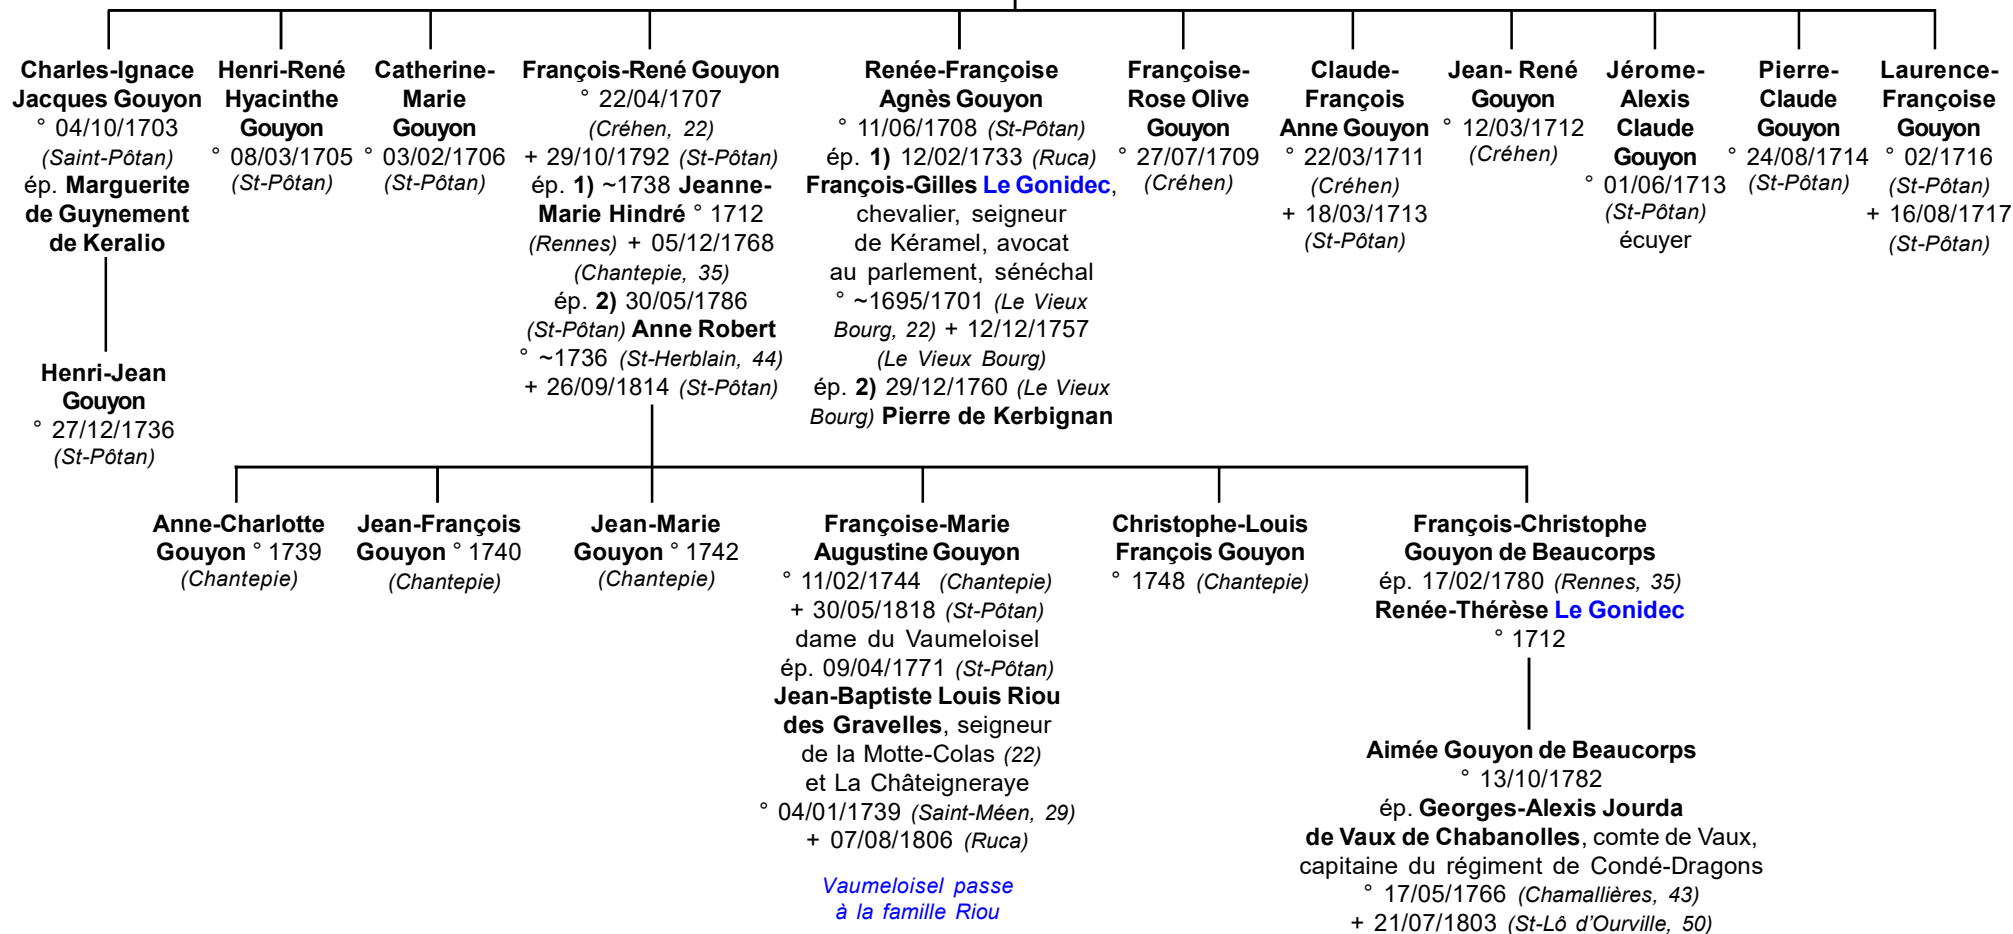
Charles-Ignace Jacques Gouyon
° 04/10/1703 (Saint-Pôtan)
ép. Marguerite de Guynement de Keralio

Henri-Jean Gouyon
° 27/12/1736 (St-Pôtan)

Henri-René Hyacinthe Gouyon
° 08/03/1705 (St-Pôtan)

Catherine-Marie Gouyon
° 03/02/1706 (St-Pôtan)

François-René Gouyon
° 22/04/1707 (Créhen, 22)
+ 29/10/1792 (St-Pôtan)
ép. 1) ~1738 Jeanne-Marie Hindré ° 1712 (Rennes) + 05/12/1768 (Chantepie, 35)
ép. 2) 30/05/1786 (St-Pôtan) Anne Robert
° ~1736 (St-Herblain, 44)
+ 26/09/1814 (St-Pôtan)

Renée-Françoise Agnès Gouyon
° 11/06/1708 (St-Pôtan)
ép. 1) 12/02/1733 (Ruca) François-Gilles Le Gonidec, chevalier, seigneur de Kéramel, avocat au parlement, sénéchal
° ~1695/1701 (Le Vieux Bourg, 22) + 12/12/1757 (Le Vieux Bourg)
ép. 2) 29/12/1760 (Le Vieux Bourg) Pierre de Kerbignan

Françoise-Rose Olive Gouyon
° 27/07/1709 (Créhen)

Claude-François Anne Gouyon
° 22/03/1711 (Créhen)
+ 18/03/1713 (St-Pôtan)

Jean- René Gouyon
° 12/03/1712 (Créhen)

Jérome-Alexis Claude Gouyon
° 01/06/1713 (St-Pôtan)
écuyer

Pierre-Claude Gouyon
° 24/08/1714 (St-Pôtan)

Laurence-Françoise Gouyon
° 02/1716 (St-Pôtan)
+ 16/08/1717 (St-Pôtan)

Anne-Charlotte Gouyon ° 1739 (Chantepie)

Jean-François Gouyon ° 1740 (Chantepie)

Jean-Marie Gouyon ° 1742 (Chantepie)

Françoise-Marie Augustine Gouyon
° 11/02/1744 (Chantepie)
+ 30/05/1818 (St-Pôtan)
dame du Vaumeloisel
ép. 09/04/1771 (St-Pôtan)
Jean-Baptiste Louis Riou des Gravelles, seigneur de la Motte-Colas (22) et La Châteigneraye
° 04/01/1739 (Saint-Méen, 29)
+ 07/08/1806 (Ruca)

Vaumeloisel passe à la famille Riou

Christophe-Louis François Gouyon
° 1748 (Chantepie)

François-Christophe Gouyon de Beaucorps
ép. 17/02/1780 (Rennes, 35)
Renée-Thérèse Le Gonidec
° 1712

Aimée Gouyon de Beaucorps
° 13/10/1782
ép. Georges-Alexis Jourda de Vaux de Chabanolles, comte de Vaux, capitaine du régiment de Condé-Dragons
° 17/05/1766 (Chamallières, 43)
+ 21/07/1803 (St-Lô d'Ourville, 50)